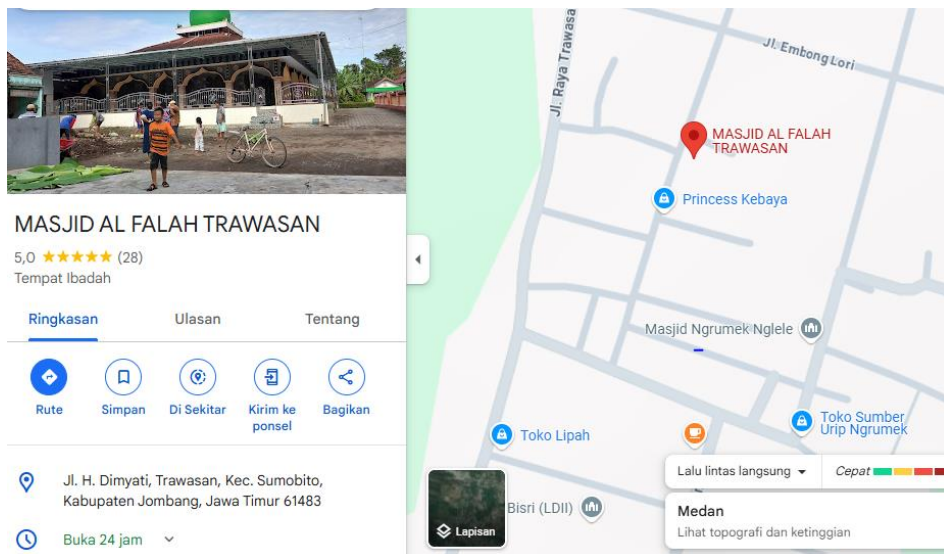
MASJID AL FALAH TRAWASAN
5,0 ★★★★★ (28)
Tempat Ibadah

Ringkasan
Ulasan
Tentang

Rute
Simpan
Di Sekitar
Kirim ke ponsel
Bagikan

Jl. H. Dimyati, Trawasan, Kec. Sumobito, Kabupaten Jombang, Jawa Timur 61483

Buka 24 jam

Jl. Raya Trawasa
Jl. Embong Lori
MASJID AL FALAH TRAWASAN
Princess Kebaya
Masjid Ngrumek Nglele
Toko Sumber Urip Ngrumek
Toko Lipah
Bisri (LDII)
Lapisan
Lalu lintas langsung
Cepat
Medan
Lihat topografi dan ketinggian